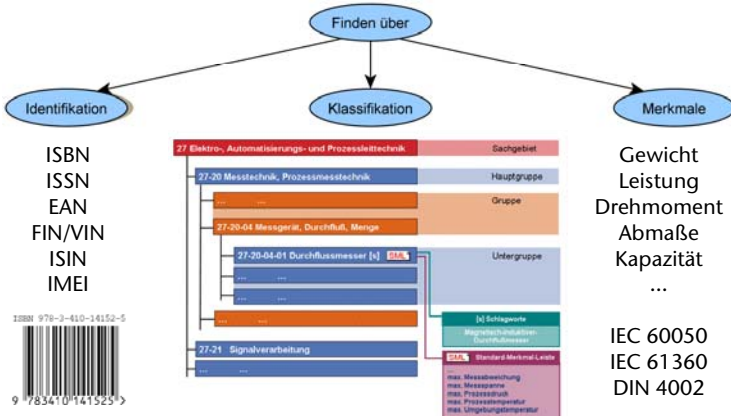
Finden über

Identifikation

ISBN
ISSN
EAN
FIN/VIN
ISIN
IMEI

ISBN 978-3-410-14152-5

9 783410 141525

Klassifikation

27 Elektro-, Automatisierungs- und Prozessleittechnik
Sachgebiet
27-20 Messtechnik, Prozessmesstechnik
Hauptgruppe
... ...
Gruppe
27-20-04 Messgerät, Durchfluß, Menge
27-20-04-01 Durchflussmesser [s] SML
Untergruppe
... ...
... ...
... ...
... ...
[s] Schlagworte
Magnetisch-induktiver-Durchflussmesser
27-21 Signalverarbeitung
... ...
SML Standard-Merkmal-Leiste
...
max. Messabweichung
max. Messspanne
max. Prozessdruck
max. Prozesstemperatur
max. Umgebungstemperatur

Merkmale

Gewicht
Leistung
Drehmoment
Abmaße
Kapazität
...

IEC 60050
IEC 61360
DIN 4002